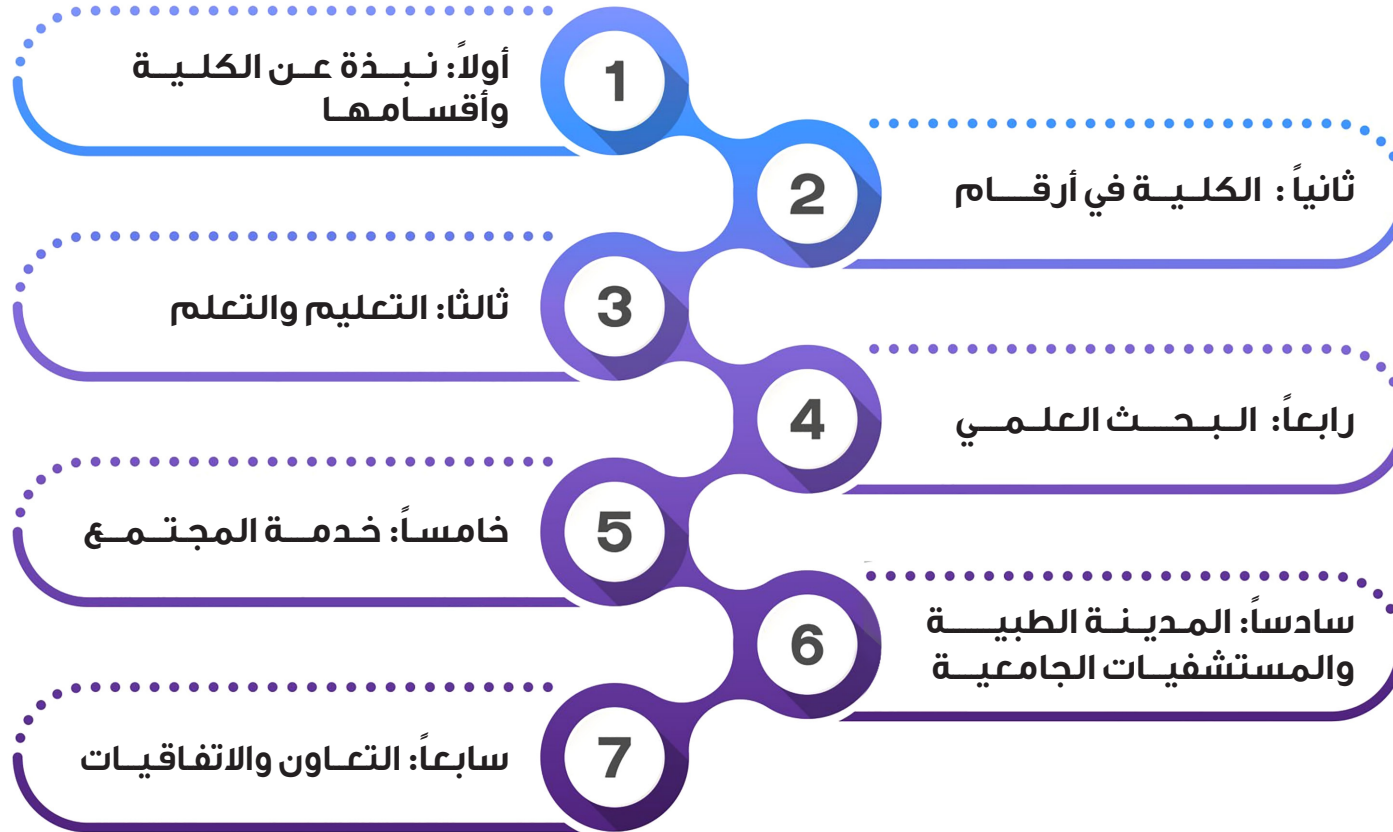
1
أولاً: نبذة عن الكلية وأقسامها

2
ثانياً: الكلية في أرقام

3
ثالثا: التعليم والتعلم

4
رابعاً: البحث العلمي

5
خامساً: خدمة المجتمع

6
سادساً: المدينة الطبية والمستشفيات الجامعية

7
سابعاً: التعاون والاتفاقيات